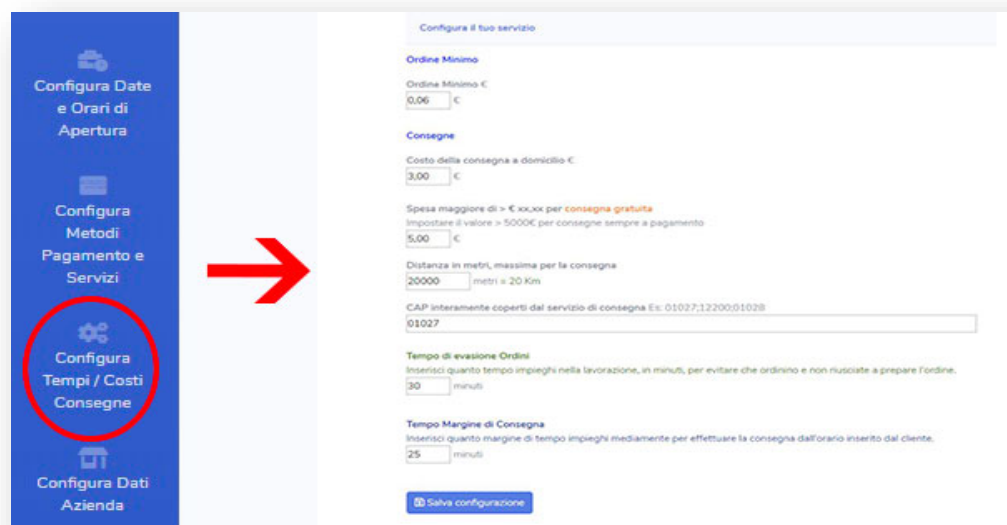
Configura Date e Orari di Apertura

Configura Metodi Pagamento e Servizi

Configura Tempi / Costi Consegne

Configura Dati Azienda

Configura il tuo servizio

Ordine Minimo

Ordine Minimo €
0,06 €

Consegne

Costo della consegna a domicilio €
3,00 €

Spesa maggiore di > € xx,xx per consegna gratuita
Impostare il valore > 5000€ per consegne sempre a pagamento
5,00 €

Distanza in metri, massima per la consegna
20000 metri = 20 Km

CAP interamente coperti dal servizio di consegna Es: 01027;12200;01028
01027

Tempo di evasione Ordini
Inserisci quanto tempo impieghi nella lavorazione, in minuti, per evitare che ordinino e non riusciate a preparare l'ordine.
30 minuti

Tempo Margine di Consegna
Inserisci quanto margine di tempo impieghi mediamente per effettuare la consegna dall'orario inserito dal cliente.
25 minuti

Salva configurazione